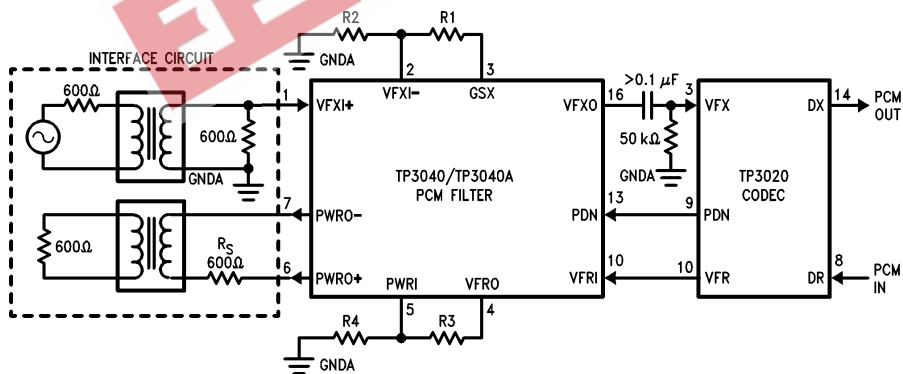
R2
R1
GNDA
INTERFACE CIRCUIT
2
3
VFXI−
GSX
600Ω
1
VFXI+
16
VFXO
>0.1 $\mu$F
3
VFX
DX
14
PCM OUT
600Ω
50 kΩ
GNDA
GNDA
TP3040/TP3040A
PCM FILTER
TP3020
CODEC
13
PDN
9
PDN
7
PWRO−
600Ω
$R_S$
600Ω
6
PWRO+
10
VFRI
10
VFR
DR
8
PCM IN
PWRI
VFRO
5
4
R4
R3
GNDA